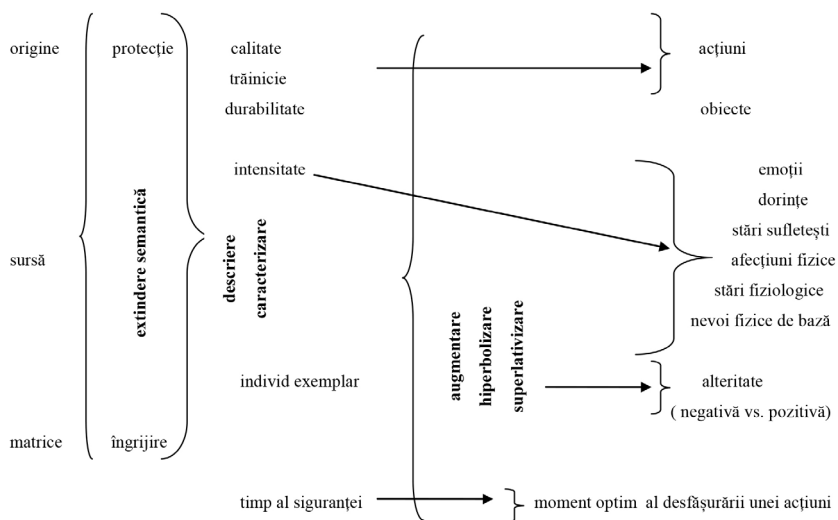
origine

sursă

matrice

protecție

extindere semantică

îngrijire

descriere
caracterizare

calitate
trăinicie
durabilitate

intensitate

individ exemplar

timp al siguranței

augmentare
hiperbolizare
superlativizare

acțiuni

obiecte

emoții
dorințe
stări sufletești
afecțiuni fizice
stări fiziologice
nevoi fizice de bază

alteritate
( negativă vs. pozitivă)

moment optim al desfășurării unei acțiuni